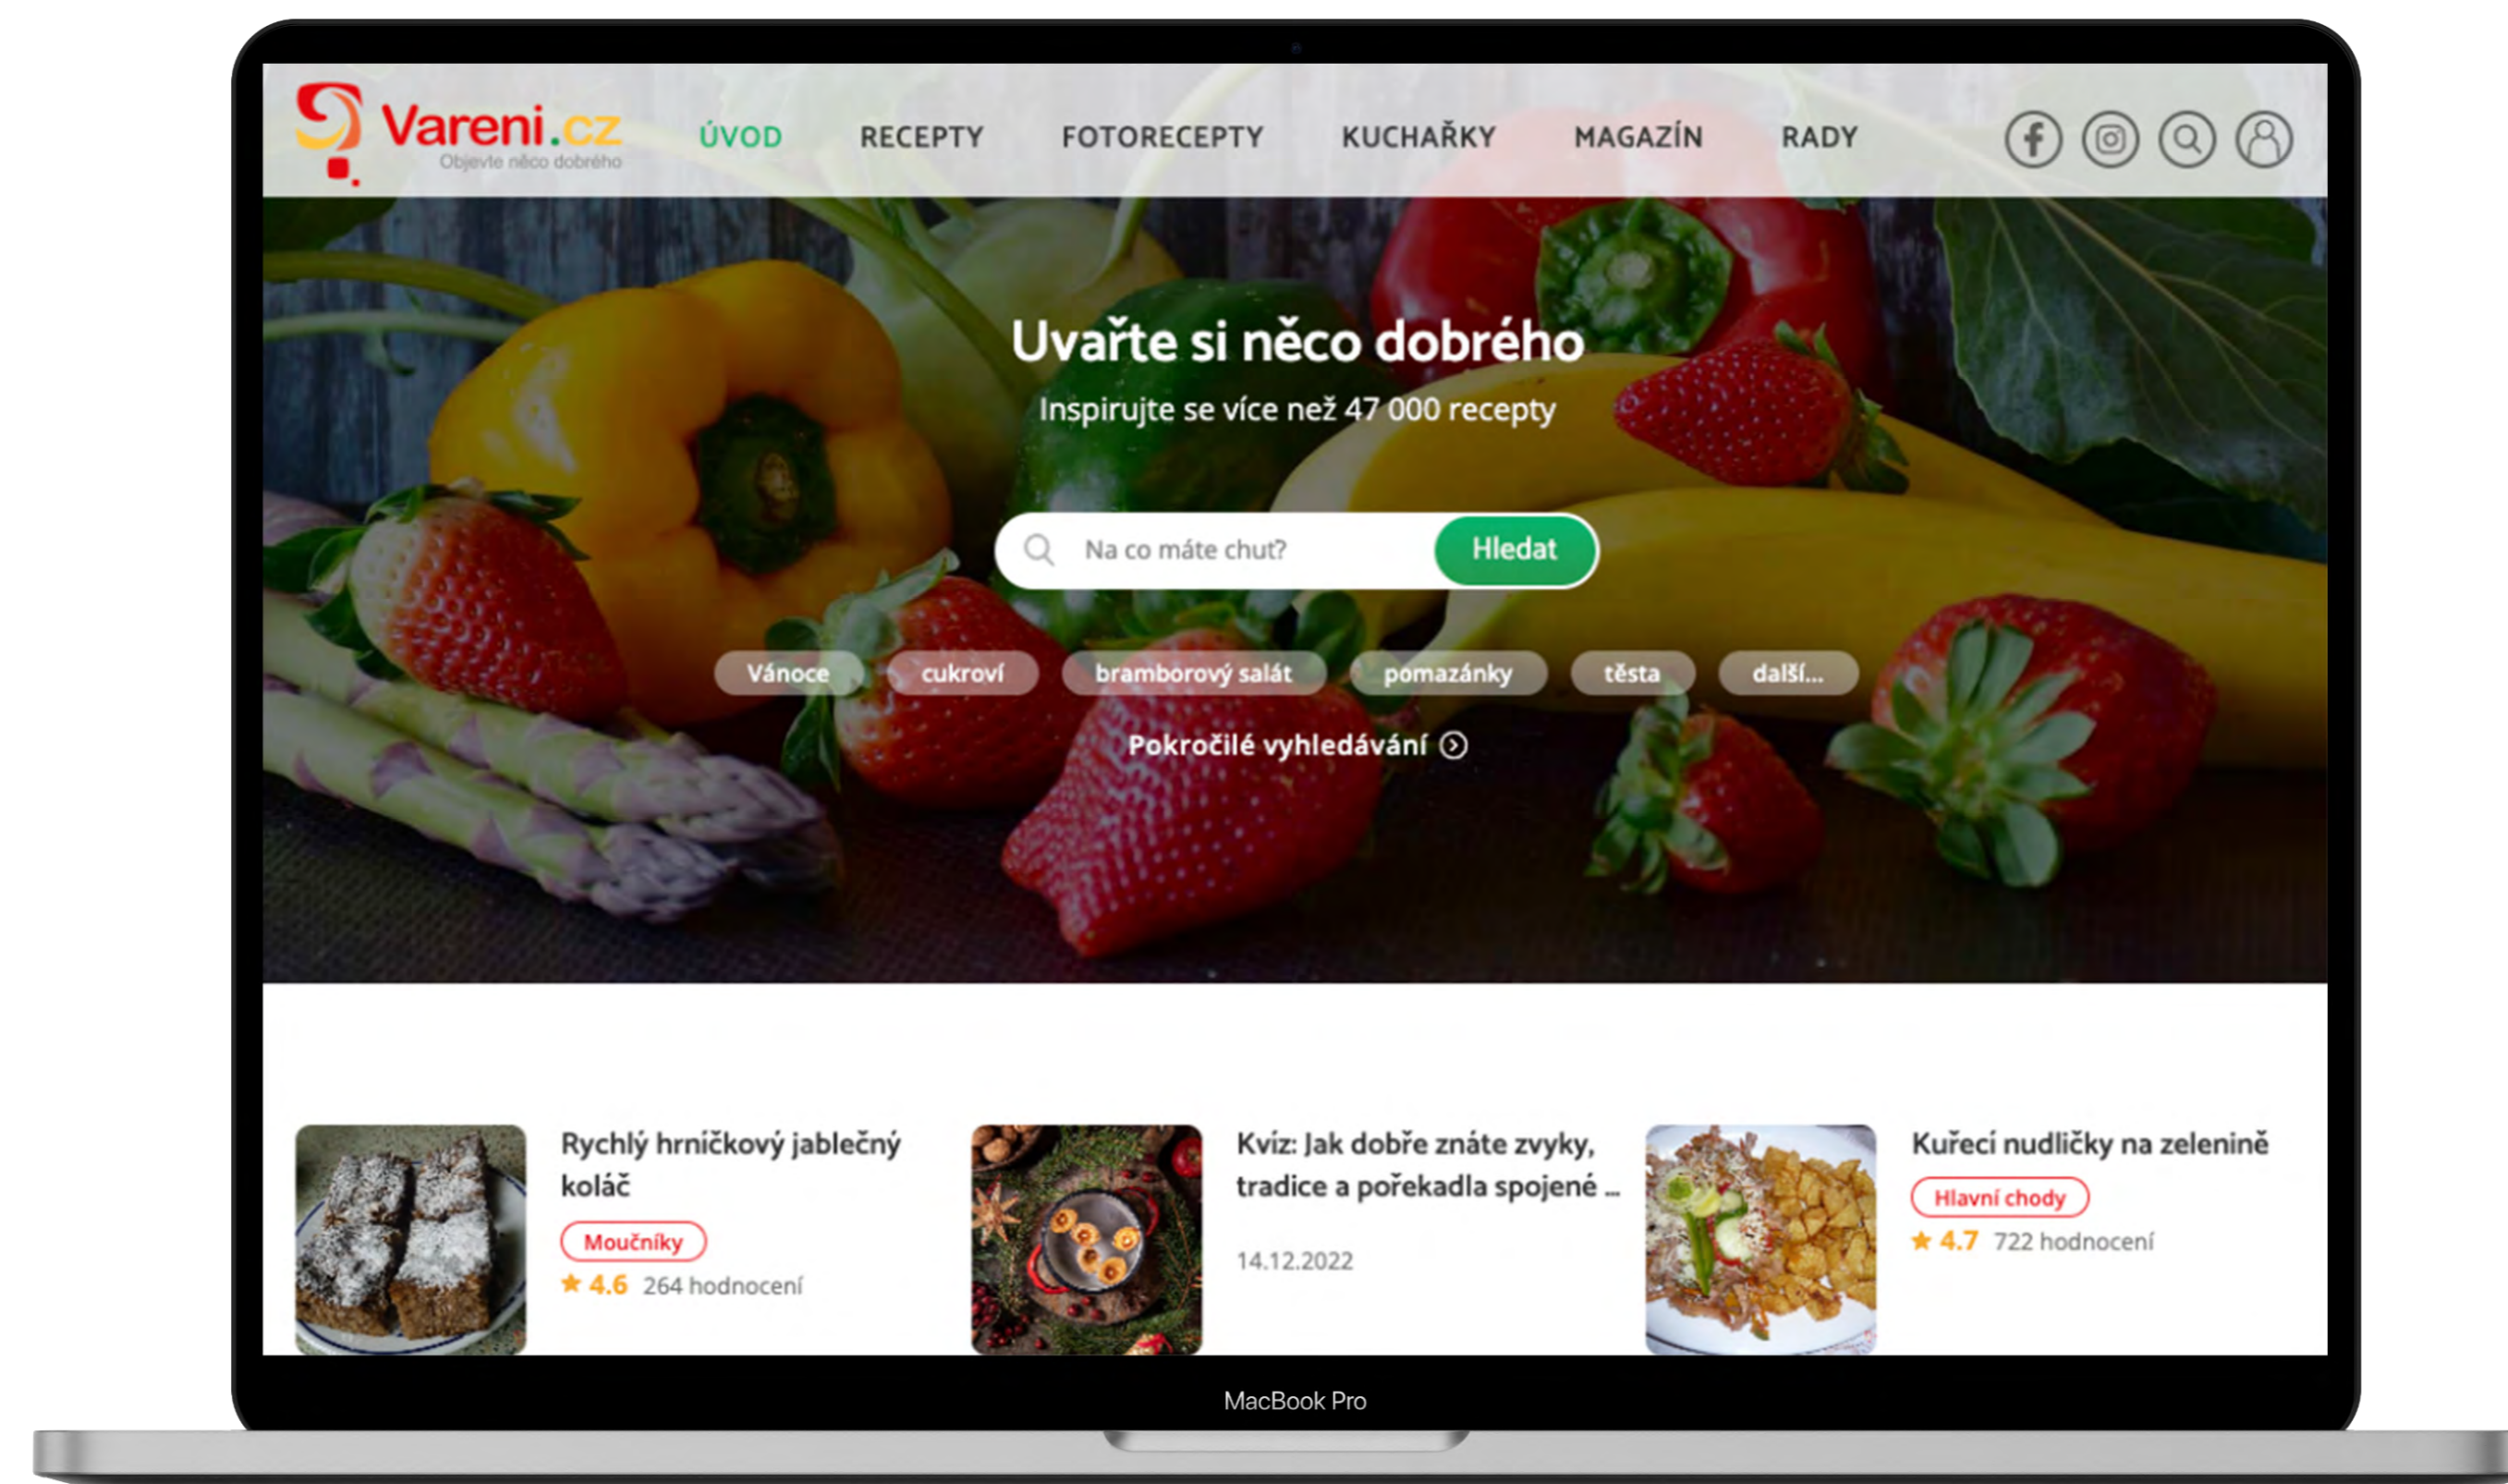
Vareni.cz
Objevte něco dobrého

ÚVOD RECEPTY FOTORECEPTY KUCHAŘKY MAGAZÍN RADY

Uvařte si něco dobrého

Inspirujte se více než 47 000 recepty

Na co máte chuť?

Hledat

Vánoce cukroví bramborový salát pomazánky těsta další...

Pokročilé vyhledávání

Rychlý hrníčkový jablečný koláč
Moučníky
★ 4.6 264 hodnocení

Kvíz: Jak dobře znáte zvyky, tradice a pořekadla spojené ...
14.12.2022

Kuřecí nudličky na zelenině
Hlavní chody
★ 4.7 722 hodnocení

MacBook Pro